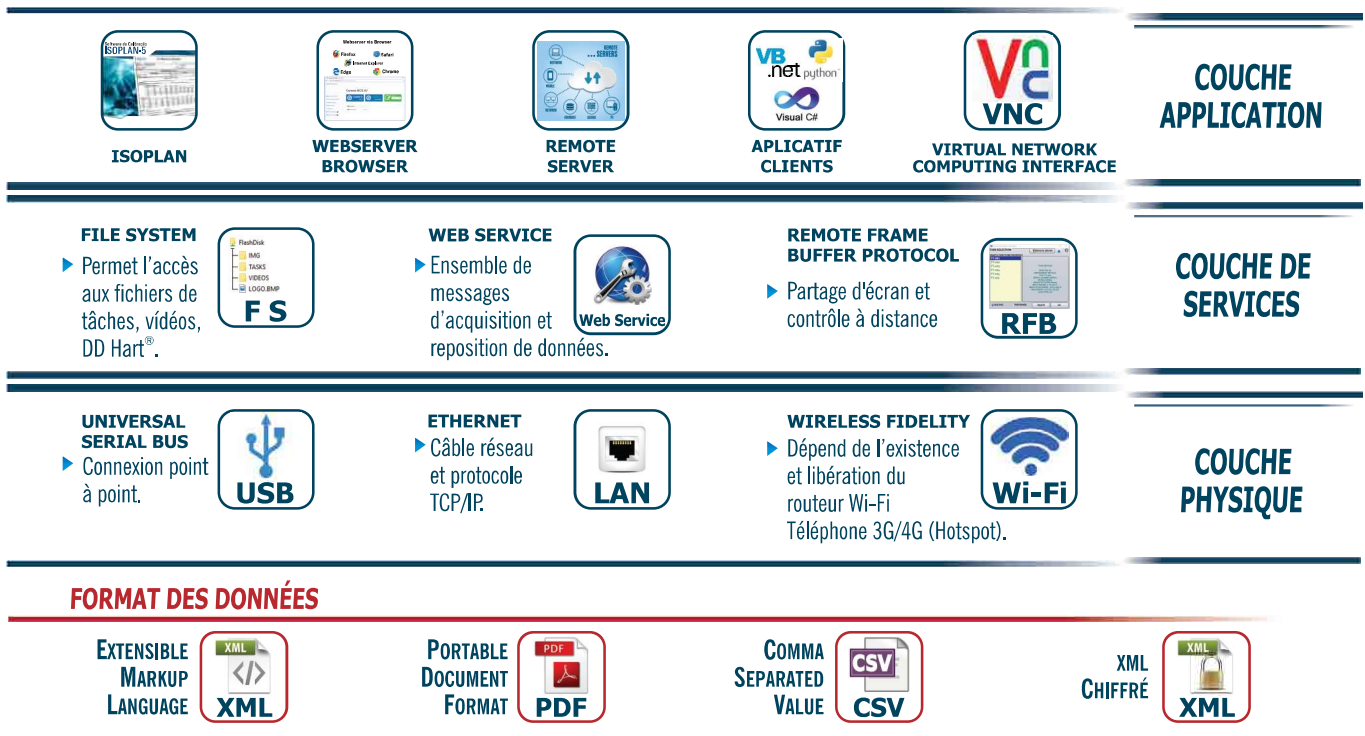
ISOPLAN

Webserver via Browser
Firefox
Safari
Internet Explorer
Edge
Chrome

WEBSERVER BROWSER

REMOTE SERVERS

REMOTE SERVER

VB .net python
Visual C#

APLICATIF CLIENTS

VNC

VIRTUAL NETWORK COMPUTING INTERFACE

COUCHE APPLICATION

FILE SYSTEM
▸ Permet l'accès aux fichiers de tâches, vidéos, DD Hart®.

FlashDisk
IMG
TASKS
VIDEOS
LOGO.BMP
F S

WEB SERVICE
▸ Ensemble de messages d'acquisition et reposition de données.

Web Service

REMOTE FRAME BUFFER PROTOCOL
▸ Partage d'écran et contrôle à distance

RFB

COUCHE DE SERVICES

UNIVERSAL SERIAL BUS
▸ Connexion point à point.

USB

ETHERNET
▸ Câble réseau et protocole TCP/IP.

LAN

WIRELESS FIDELITY
▸ Dépend de l'existence et libération du routeur Wi-Fi Téléphone 3G/4G (Hotspot).

Wi-Fi

COUCHE PHYSIQUE

FORMAT DES DONNÉES

EXTENSIBLE MARKUP LANGUAGE

XML
</>
XML

PORTABLE DOCUMENT FORMAT

PDF
PDF

COMMA SEPARATED VALUE

CSV
CSV

XML CHIFFRÉ

XML
XML